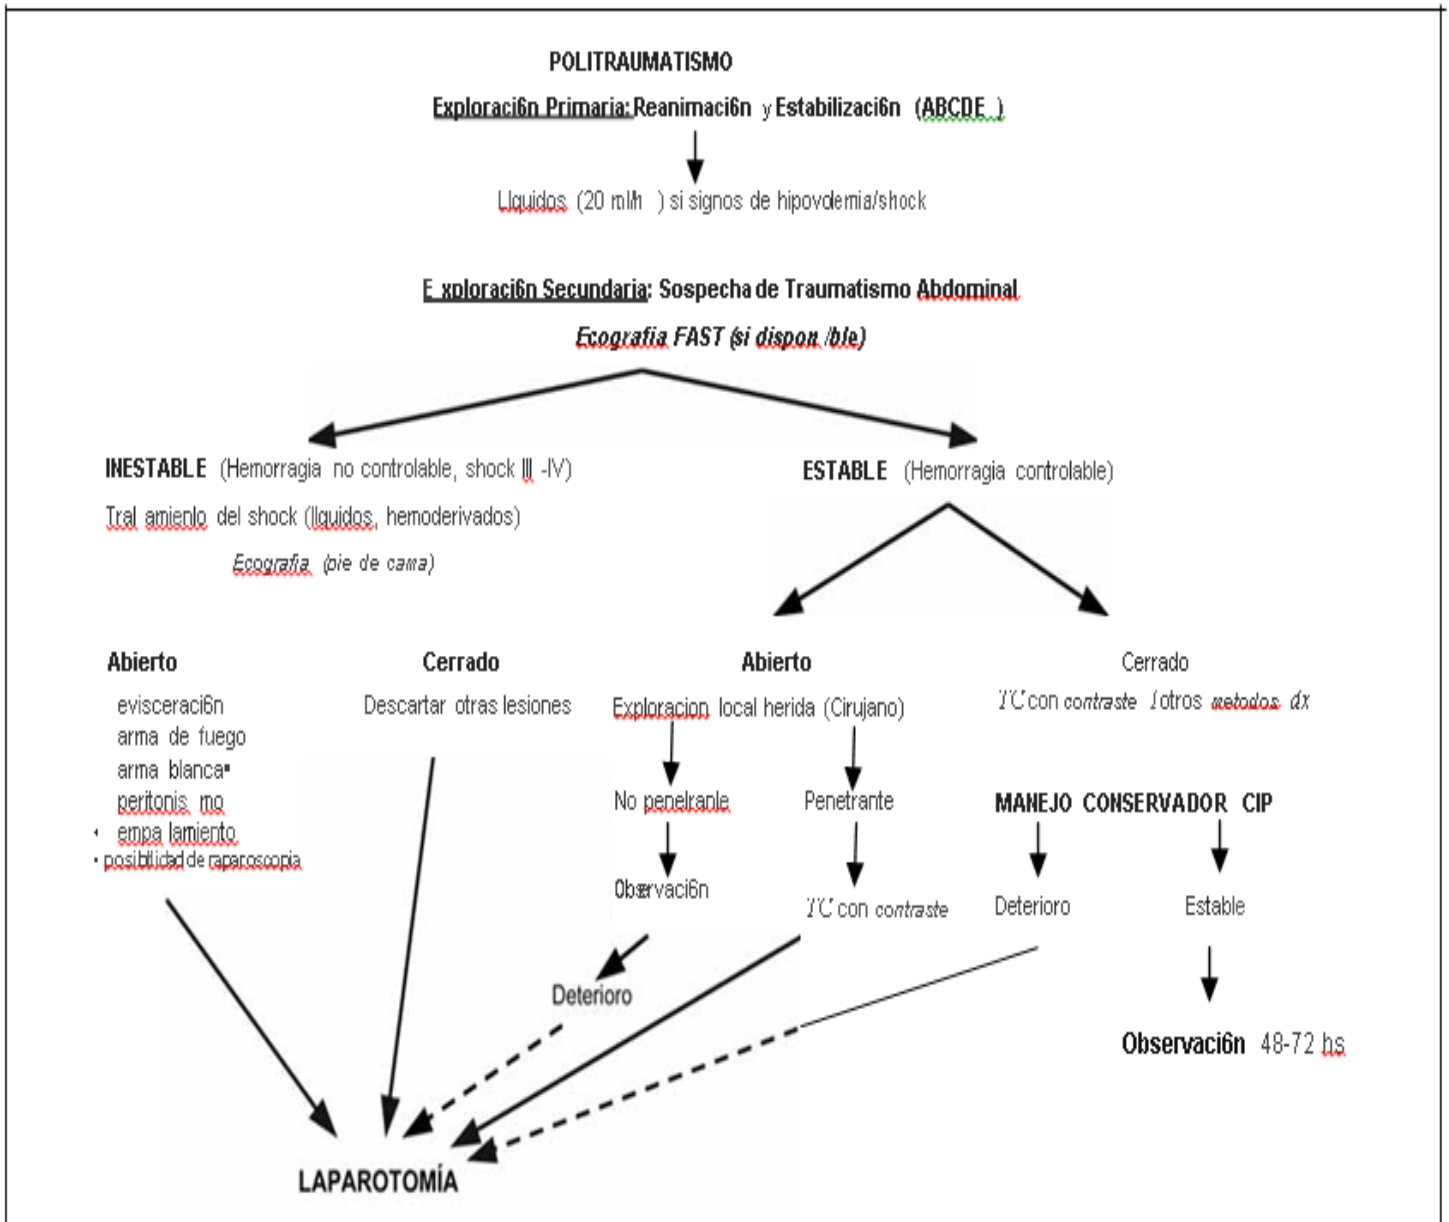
POLITRAUMATISMO

Exploraci6n Primaria: Reanimaci6n y Estabilizaci6n (ABCDE )

Llquidos (20 ml/h ) si signos de hipovolemia/shock

E xploraci6n Secundaria: Sospecha de Traumatismo Abdominal

Ecografia FAST (si dispon ible)

INESTABLE (Hemorragia no controlable, shock III -IV)

Tral amienlo del shock (llquidos, hemoderivados)

Ecografia (pie de cama)

ESTABLE (Hemorragia controlable)

Abierto

evisceraci6n
arma de fuego
arma blanca•
peritonis mo
• empa lamiento
• posibilidad de raparoscopia

Cerrado

Descartar otras lesiones

Abierto

Exploracion local herida (Cirujano)

No penelranle

Observaci6n

Penetrante

TC con contraste

Cerrado

TC con contraste Iotros metodos dx

MANEJO CONSERVADOR CIP

Deterioro

Estable

Observaci6n 48-72 hs

Deterioro

LAPAROTOMÍA